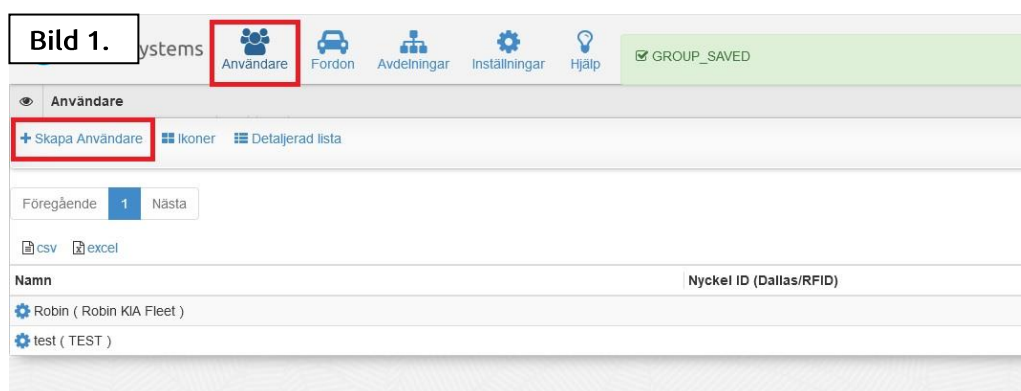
Bild 1.

ystems

Användare Fordon Avdelningar Inställningar Hjälp

GROUP_SAVED

Användare

+ Skapa Användare Ikoner Detaljerad lista

Föregående 1 Nästa

csv excel

| Namn | Nyckel ID (Dallas/RFID) |
|---|---|
| Robin ( Robin KIA Fleet ) | |
| test ( TEST ) | |